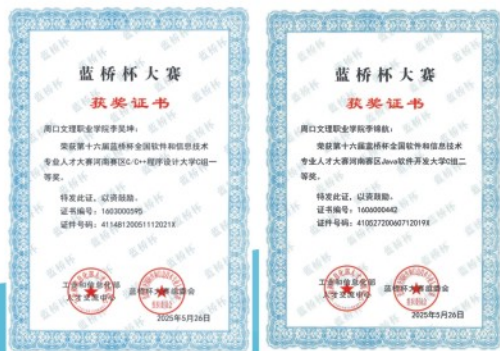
蓝桥杯大赛

获奖证书

周口文理职业学院李昊坤：

荣获第十六届蓝桥杯全国软件和信息技术专业人才大赛河南赛区C/C++程序设计大学C组一等奖。

特发此证，以资鼓励。

证书编号：1603000595

证件号码：41148120051112021X

工业和信息化部人才交流中心

蓝桥杯大赛组委会

2025年5月26日

蓝桥杯大赛

获奖证书

周口文理职业学院李锦航：

荣获第十六届蓝桥杯全国软件和信息技术专业人才大赛河南赛区Java软件开发大学C组二等奖。

特发此证，以资鼓励。

证书编号：1606000442

证件号码：41002720060712019X

工业和信息化部人才交流中心

蓝桥杯大赛组委会

2025年5月26日